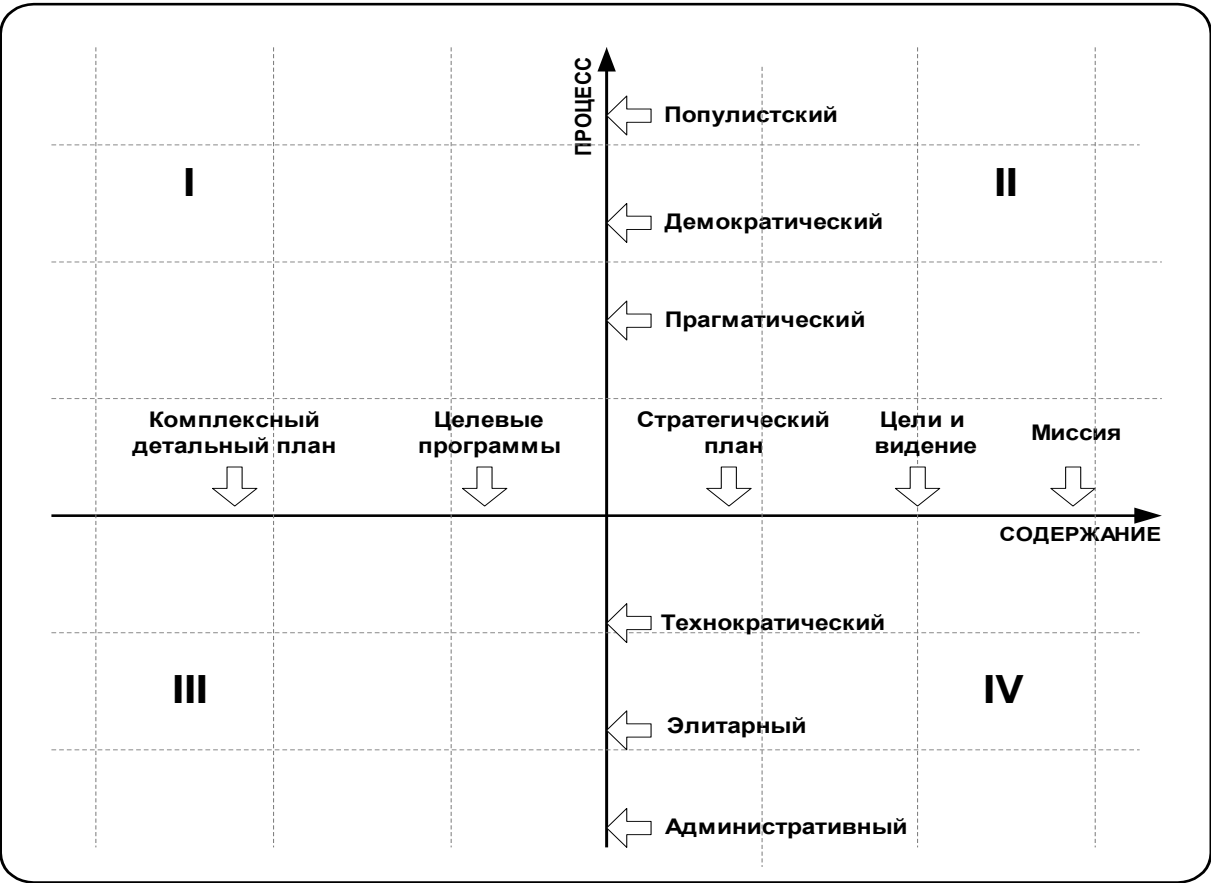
ПРОЦЕСС

Популистский

I

II

Демократический

Прагматический

Комплексный детальный план

Целевые программы

Стратегический план

Цели и видение

Миссия

СОДЕРЖАНИЕ

Технократический

III

IV

Элитарный

Административный